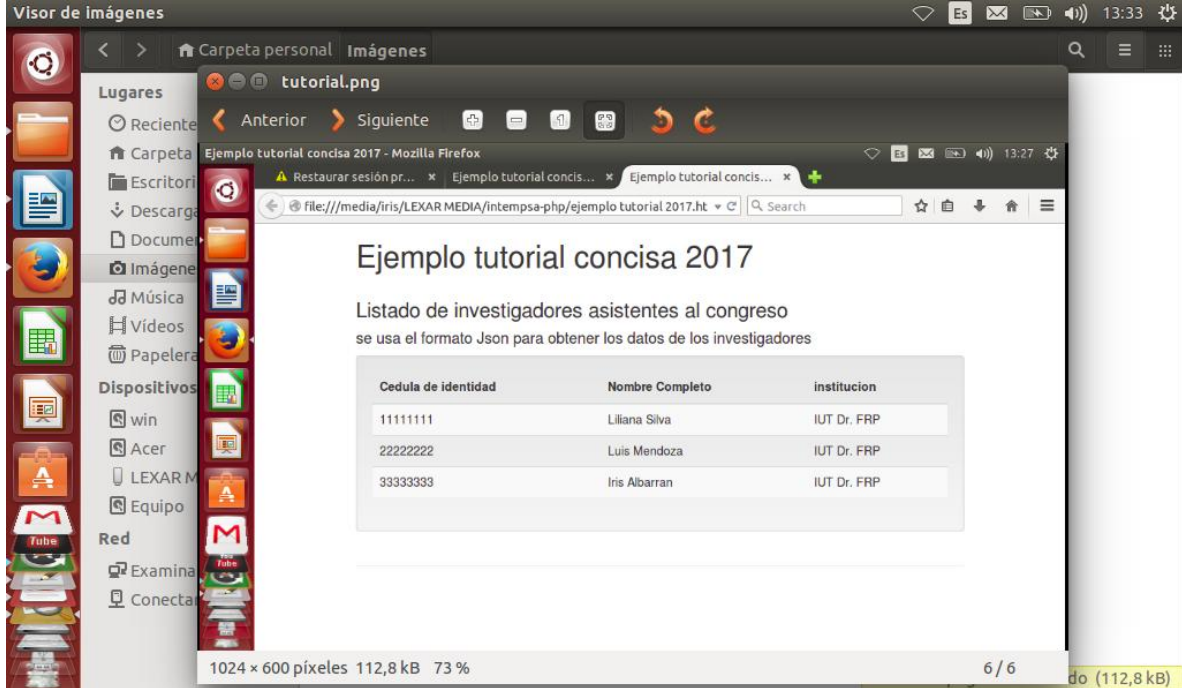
Visor de imágenes
Es 13:33

Carpeta personal Imágenes

Lugares
Reciente
Carpeta
Escritori
Descarga
Documen
Imágene
Música
Vídeos
Papelera
Dispositivos
win
Acer
LEXAR M
Equipo
Red
Examina
Conectar

tutorial.png
Anterior Siguiente

Ejemplo tutorial concisa 2017 - Mozilla Firefox
Es 13:27
Restaurar sesión pr... × Ejemplo tutorial concis... × Ejemplo tutorial concis... ×
file:///media/iris/LEXAR MEDIA/intempsa-php/ejemplo tutorial 2017.ht Search

Ejemplo tutorial concisa 2017

Listado de investigadores asistentes al congreso
se usa el formato Json para obtener los datos de los investigadores

| Cedula de identidad | Nombre Completo | institucion |
|---|---|---|
| 11111111 | Liliana Silva | IUT Dr. FRP |
| 22222222 | Luis Mendoza | IUT Dr. FRP |
| 33333333 | Iris Albarran | IUT Dr. FRP |

1024 × 600 píxeles 112,8 kB 73 %
6/6
do (112,8 kB)